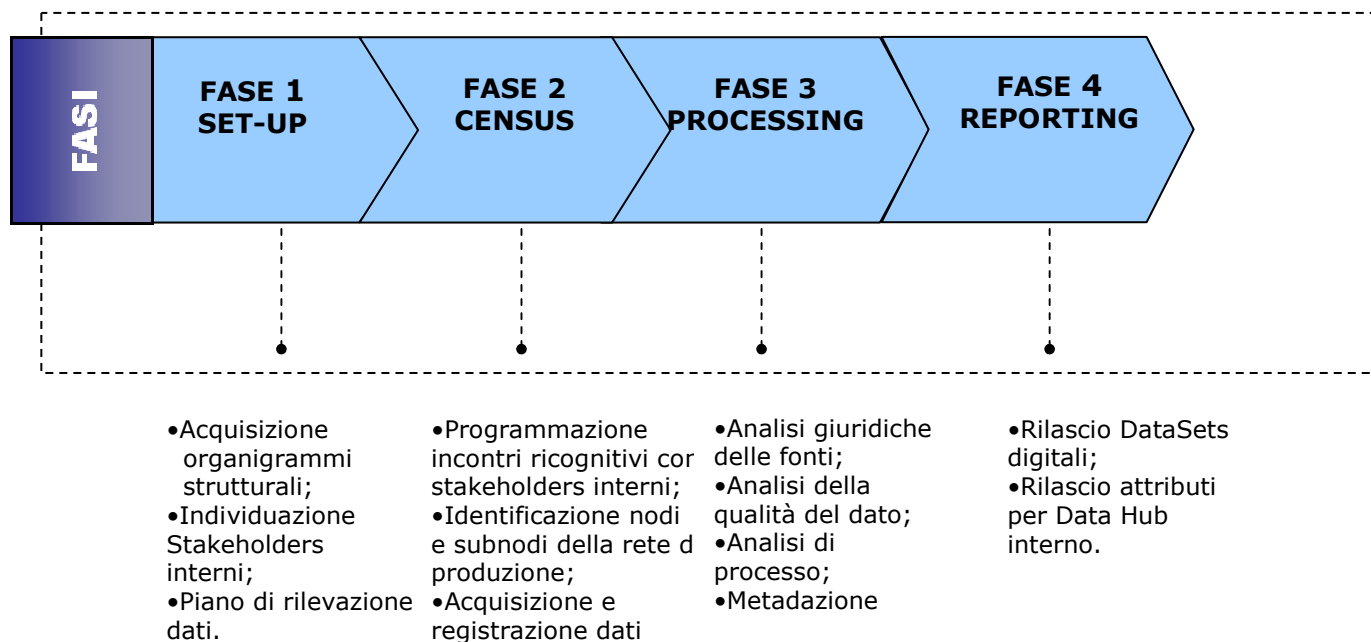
FASI

FASE 1
SET-UP

FASE 2
CENSUS

FASE 3
PROCESSING

FASE 4
REPORTING

•Acquisizione organigrammi strutturali;
•Individuazione Stakeholders interni;
•Piano di rilevazione dati.

•Programmazione incontri ricognitivi cor stakeholders interni;
•Identificazione nodi e subnodi della rete d produzione;
•Acquisizione e registrazione dati

•Analisi giuridiche delle fonti;
•Analisi della qualità del dato;
•Analisi di processo;
•Metadazione

•Rilascio DataSets digitali;
•Rilascio attributi per Data Hub interno.